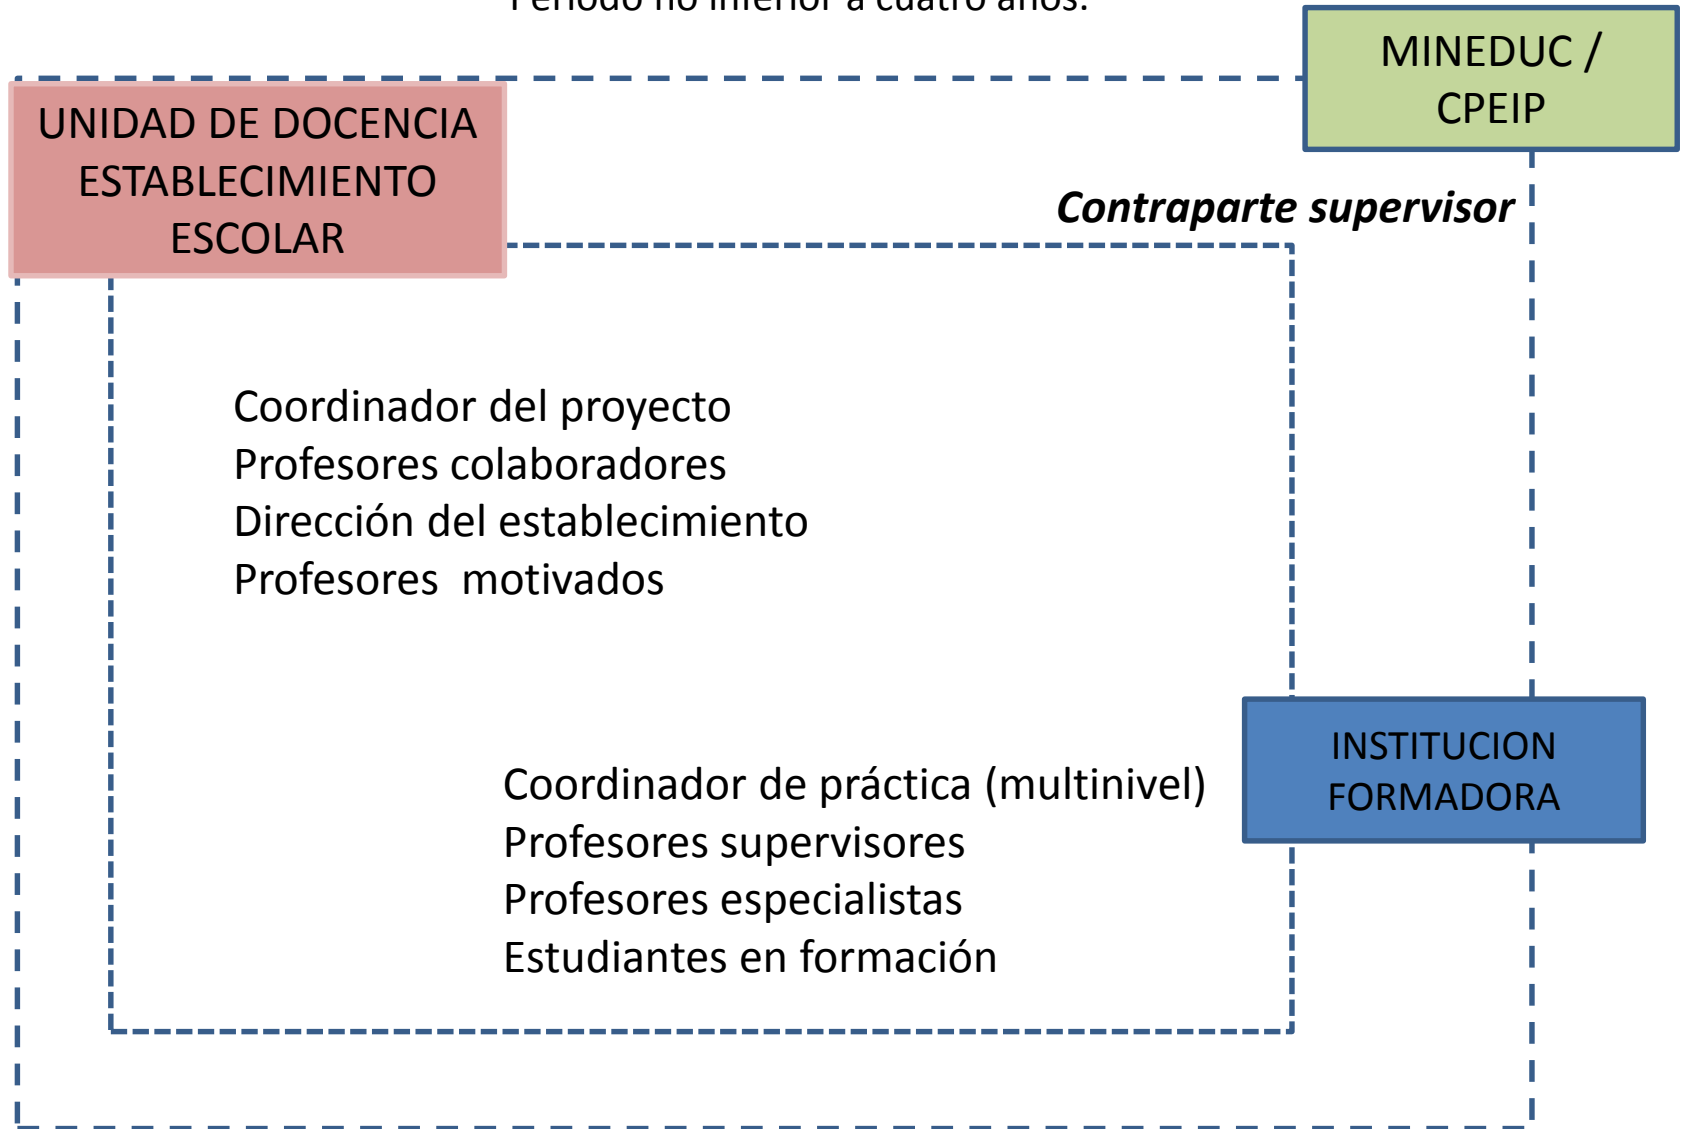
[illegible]

MINEDUC / CPEIP

UNIDAD DE DOCENCIA ESTABLECIMIENTO ESCOLAR

Contraparte supervisor

Coordinador del proyecto
Profesores colaboradores
Dirección del establecimiento
Profesores motivados

INSTITUCION FORMADORA

Coordinador de práctica (multinivel)
Profesores supervisores
Profesores especialistas
Estudiantes en formación